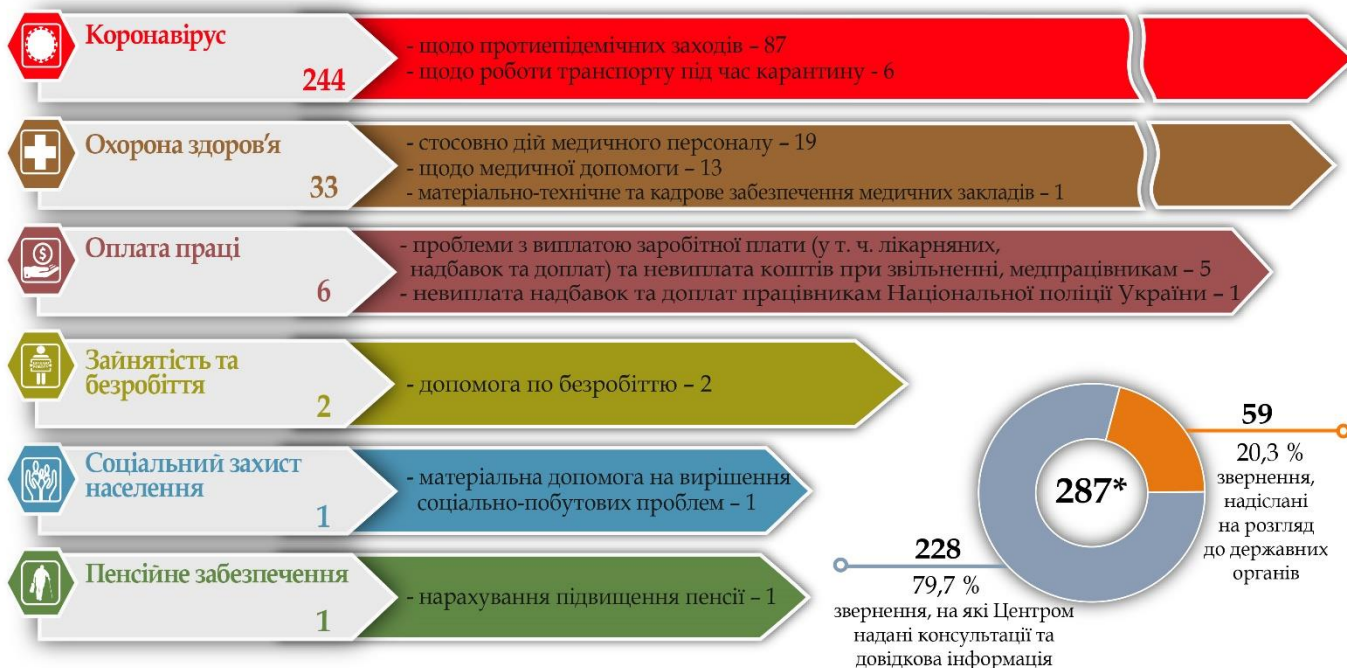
Коронавірус
244
- щодо протиепідемічних заходів – 87
- щодо роботи транспорту під час карантину - 6

Охорона здоров'я
33
- стосовно дій медичного персоналу – 19
- щодо медичної допомоги – 13
- матеріально-технічне та кадрове забезпечення медичних закладів – 1

Оплата праці
6
- проблеми з виплатою заробітної плати (у т. ч. лікарняних, надбавок та доплат) та невиплата коштів при звільненні, медпрацівникам – 5
- невиплата надбавок та доплат працівникам Національної поліції України – 1

Зайнятість та безробіття
2
- допомога по безробіттю – 2

Соціальний захист населення
1
- матеріальна допомога на вирішення соціально-побутових проблем – 1

Пенсійне забезпечення
1
- нарахування підвищення пенсії – 1

287*

59
20,3 %
звернення, надіслані на розгляд до державних органів

228
79,7 %
звернення, на які Центром надані консультації та довідкова інформація